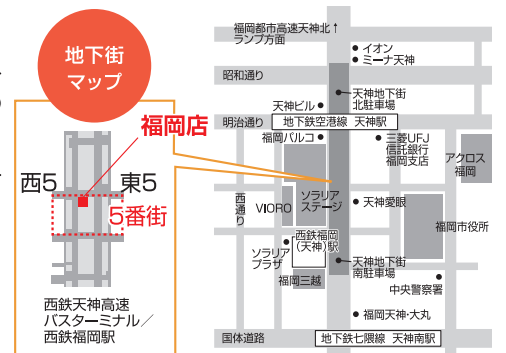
地下街マップ

福岡店

西5

東5

5番街

西鉄天神高速バスターミナル／西鉄福岡駅

福岡都市高速天神北↑ランプ方面

イオン

ミーナ天神

昭和通り

天神ビル

天神地下街北駐車場

明治通り

地下鉄空港線 天神駅

福岡パルコ

三菱UFJ信託銀行福岡支店

アクロス福岡

西通り

VIORO

ソラリアステージ

天神愛眼

福岡市役所

ソラリアプラザ

西鉄福岡（天神）駅

天神地下街南駐車場

福岡三越

中央警察署

福岡天神・大丸

国体道路

地下鉄七隈線 天神南駅